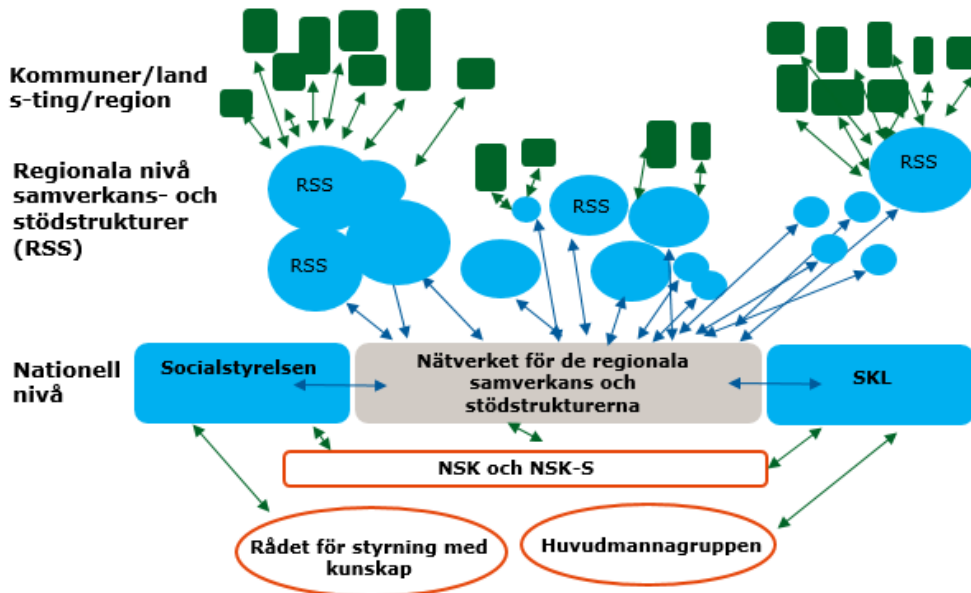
Kommuner/lands-ting/region

Regionala nivå samverkans- och stödstrukturer (RSS)

RSS

RSS

RSS

RSS

Nationell nivå

Socialstyrelsen

Nätverket för de regionala samverkans och stödstrukturerna

SKL

NSK och NSK-S

Rådet för styrning med kunskap

Huvudmannagruppen